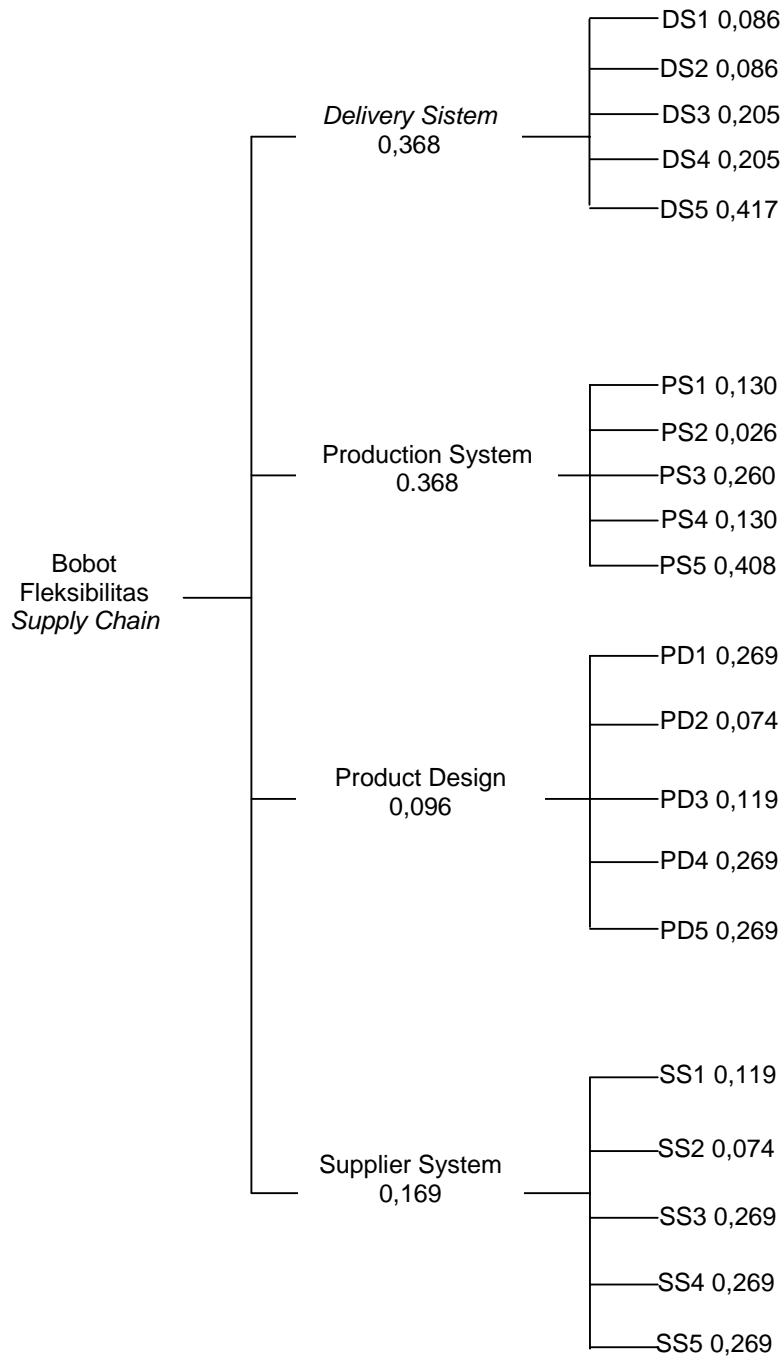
Bobot Fleksibilitas *Supply Chain*

*Delivery Sistem*
0,368

DS1 0,086
DS2 0,086
DS3 0,205
DS4 0,205
DS5 0,417

Production System
0.368

PS1 0,130
PS2 0,026
PS3 0,260
PS4 0,130
PS5 0,408

Product Design
0,096

PD1 0,269
PD2 0,074
PD3 0,119
PD4 0,269
PD5 0,269

Supplier System
0,169

SS1 0,119
SS2 0,074
SS3 0,269
SS4 0,269
SS5 0,269